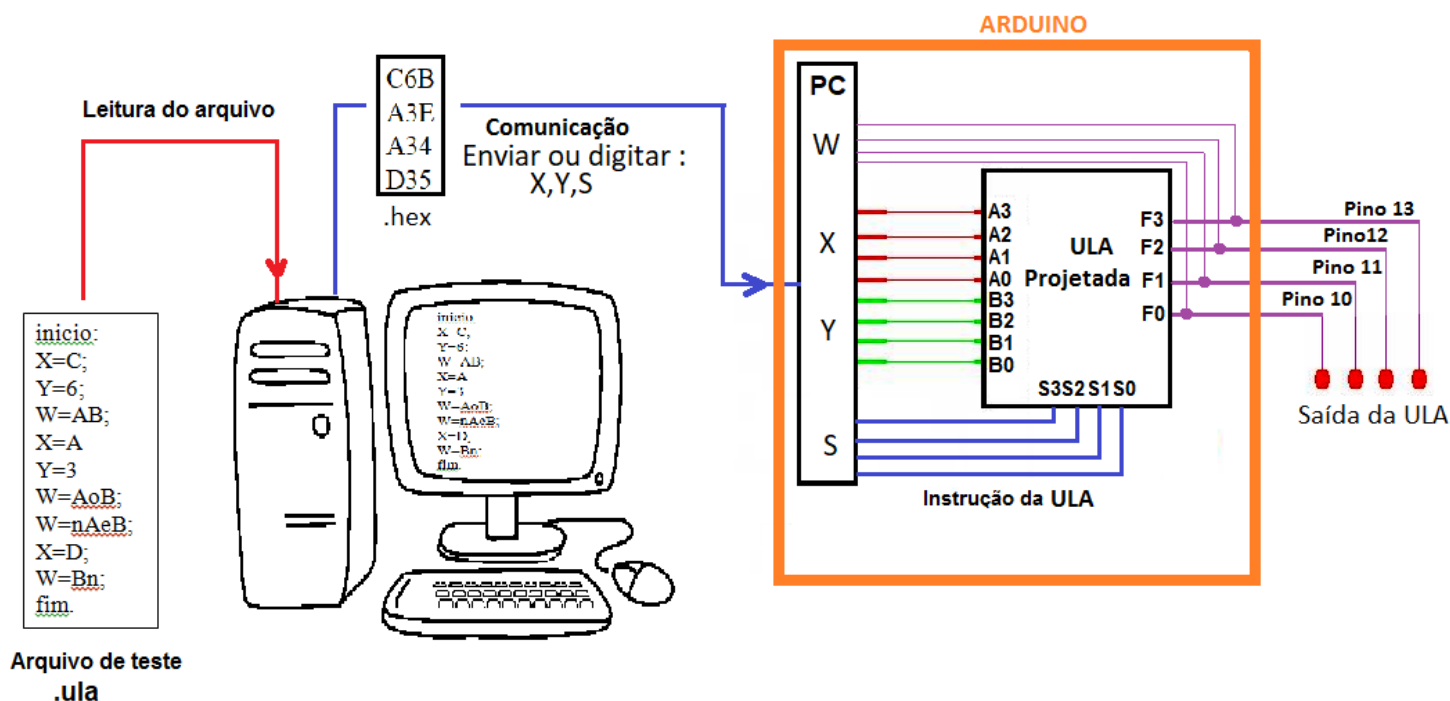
ARDUINO

Leitura do arquivo

C6B
A3E
A34
D35
.hex

Comunicação
Enviar ou digitar :
X,Y,S

inicio;
X=C;
Y=6;
W=AB;
X=A
Y=3
W=AoB;
W=nAeB;
X=D;
W=Bn;
fim.

Arquivo de teste
.ula

inicio
X=C;
Y=6;
W=AB;
X=A
Y=3
W=AoB;
W=nAeB;
X=D;
W=Bn;
fim.

PC
W
X
Y
S

A3
A2
A1
A0
B3
B2
B1
B0

ULA
Projetada

F3
F2
F1
F0

S3S2 S1S0

Instrução da ULA

Pino 13
Pino12
Pino 11
Pino 10

Saída da ULA